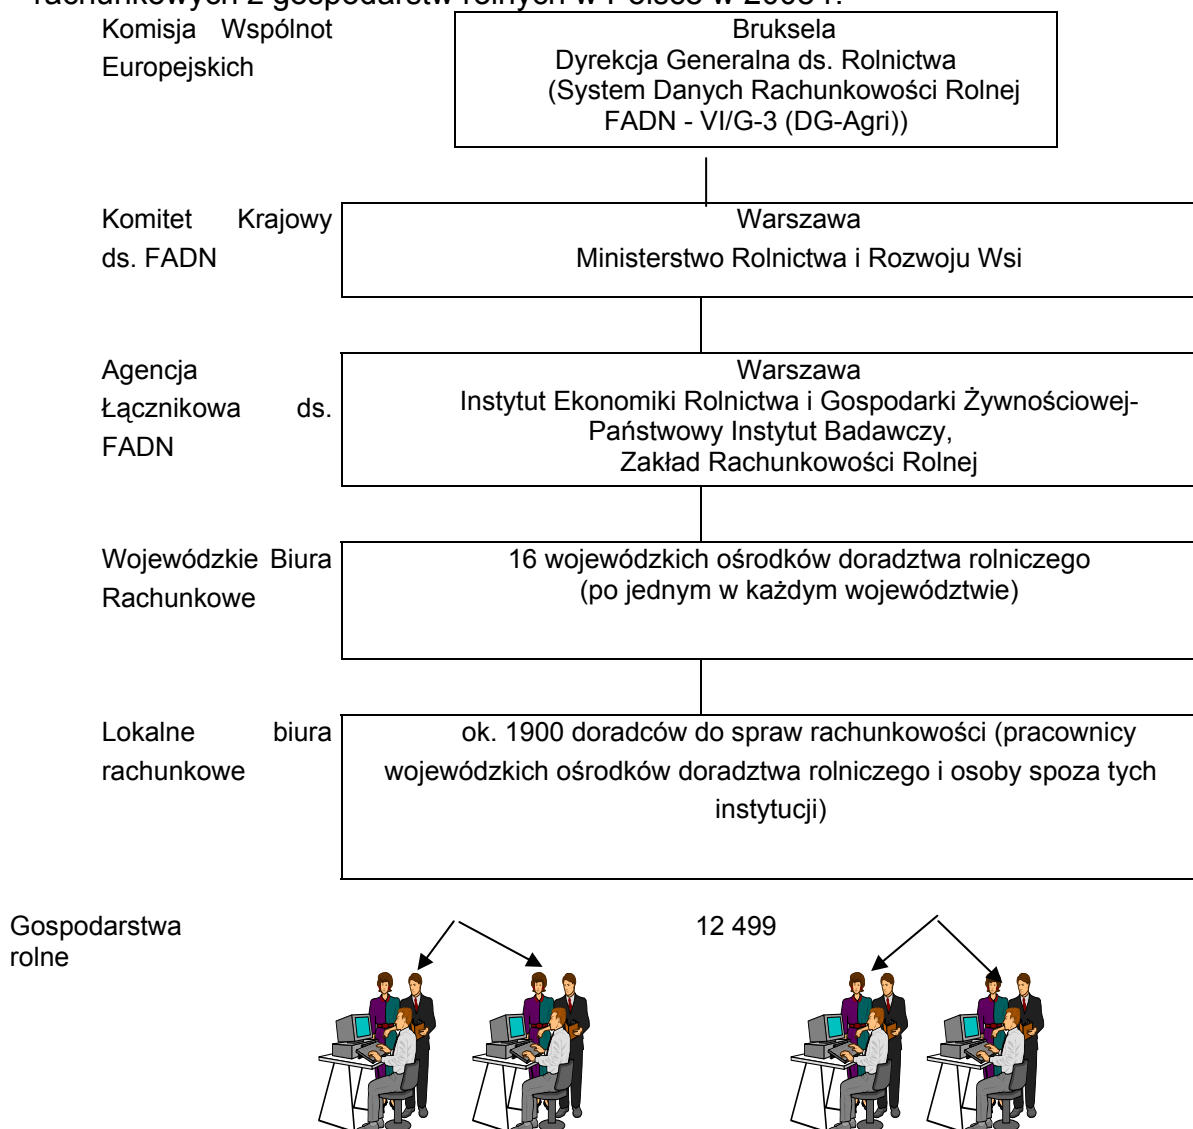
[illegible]

Komisja Wspólnot Europejskich

Bruksela
Dyrekcja Generalna ds. Rolnictwa
(System Danych Rachunkowości Rolnej FADN - VI/G-3 (DG-Agri))

Komitet Krajowy ds. FADN

Warszawa
Ministerstwo Rolnictwa i Rozwoju Wsi

Agencja Łącznikowa ds. FADN

Warszawa
Instytut Ekonomiki Rolnictwa i Gospodarki Żywnościowej-Państwowy Instytut Badawczy,
Zakład Rachunkowości Rolnej

Wojewódzkie Biura Rachunkowe

16 wojewódzkich ośrodków doradztwa rolniczego
(po jednym w każdym województwie)

Lokalne biura rachunkowe

ok. 1900 doradców do spraw rachunkowości (pracownicy wojewódzkich ośrodków doradztwa rolniczego i osoby spoza tych instytucji)

Gospodarstwa rolne

12 499